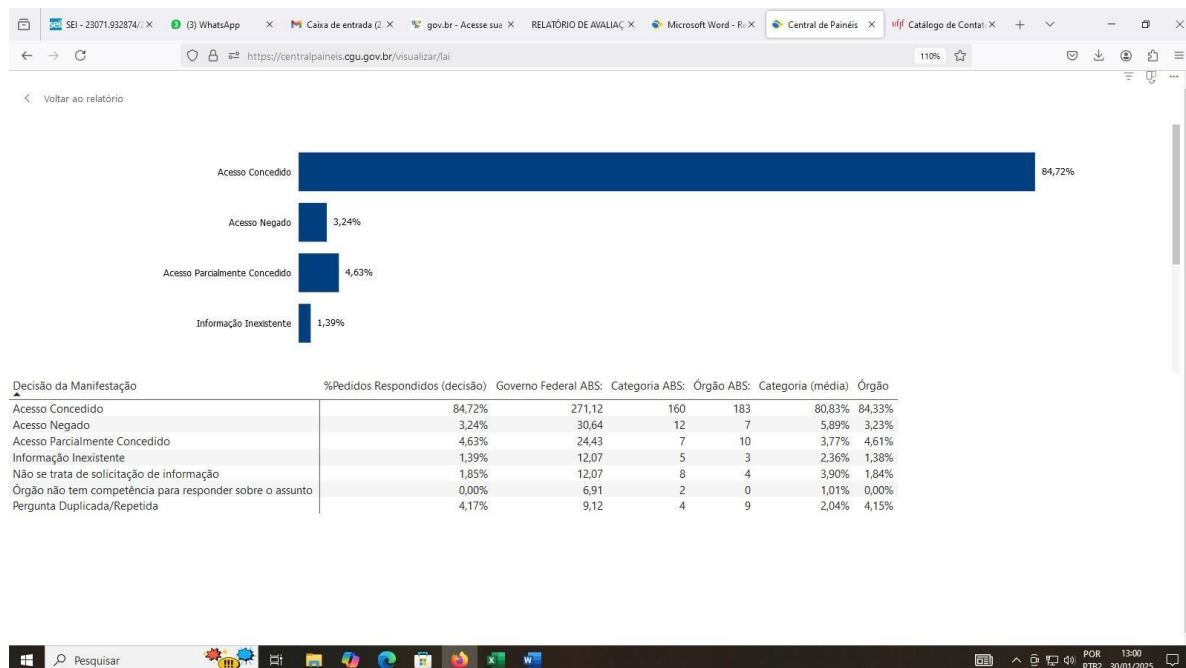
SEI - 23071.932874/2 × (3) WhatsApp × Caixa de entrada (2 × gov.br - Acesse sua × RELATÓRIO DE AVALIAÇ × Microsoft Word - Re × Central de Painéis × Catálogo de Contat ×

https://centralpaineis.cgu.gov.br/visualizar/lai

110%

< Voltar ao relatório

Acesso Concedido 84,72%

Acesso Negado 3,24%

Acesso Parcialmente Concedido 4,63%

Informação Inexistente 1,39%

| Decisão da Manifestação | %Pedidos Respondidos (decisão) | Governo Federal ABS: | Categoria ABS: | Órgão ABS: | Categoria (média) | Órgão |
|---|---|---|---|---|---|---|
| Acesso Concedido | 84,72% | 271,12 | 160 | 183 | 80,83% | 84,33% |
| Acesso Negado | 3,24% | 30,64 | 12 | 7 | 5,89% | 3,23% |
| Acesso Parcialmente Concedido | 4,63% | 24,43 | 7 | 10 | 3,77% | 4,61% |
| Informação Inexistente | 1,39% | 12,07 | 5 | 3 | 2,36% | 1,38% |
| Não se trata de solicitação de informação | 1,85% | 12,07 | 8 | 4 | 3,90% | 1,84% |
| Órgão não tem competência para responder sobre o assunto | 0,00% | 6,91 | 2 | 0 | 1,01% | 0,00% |
| Pergunta Duplicada/Repetida | 4,17% | 9,12 | 4 | 9 | 2,04% | 4,15% |

Pesquisar

POR PTB2 13:00 30/01/2025